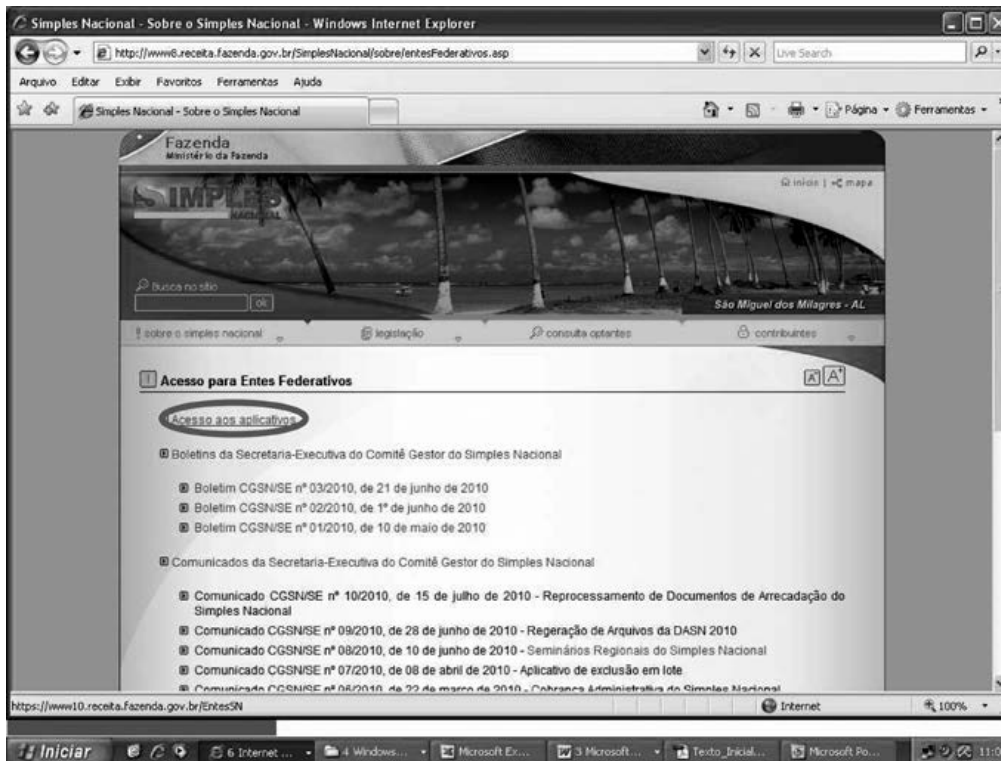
Simples Nacional - Sobre o Simples Nacional - Windows Internet Explorer

http://www8.receita.fazenda.gov.br/SimplesNacional/sobre/entesFederativos.asp

Live Search

Arquivo Editar Exibir Favoritos Ferramentas Ajuda

Simples Nacional - Sobre o Simples Nacional

Página Ferramentas

Fazenda
Ministério da Fazenda

SIMPLES NACIONAL

início | mapa

Busca no sítio

ok

São Miguel dos Milagres - AL

sobre o simples nacional

legislação

consulta optantes

contribuintes

Acesso para Entes Federativos

A A

Acesso aos aplicativos

Boletins da Secretaria-Executiva do Comitê Gestor do Simples Nacional

Boletim CGSN/SE nº 03/2010, de 21 de junho de 2010

Boletim CGSN/SE nº 02/2010, de 1º de junho de 2010

Boletim CGSN/SE nº 01/2010, de 10 de maio de 2010

Comunicados da Secretaria-Executiva do Comitê Gestor do Simples Nacional

Comunicado CGSN/SE nº 10/2010, de 15 de julho de 2010 - Reprocessamento de Documentos de Arrecadação do Simples Nacional

Comunicado CGSN/SE nº 09/2010, de 28 de junho de 2010 - Regeração de Arquivos da DASN 2010

Comunicado CGSN/SE nº 08/2010, de 10 de junho de 2010 - Seminários Regionais do Simples Nacional

Comunicado CGSN/SE nº 07/2010, de 08 de abril de 2010 - Aplicativo de exclusão em lote

Comunicado CGSN/SE nº 06/2010, de 22 de março de 2010 - Cobrança Administrativa do Simples Nacional

https://www10.receita.fazenda.gov.br/EntesSN

Internet

100%

Iniciar

6 Internet ...

4 Windows...

Microsoft Ex...

3 Microsoft...

Texto_Inicial...

Microsoft Po...

11:0